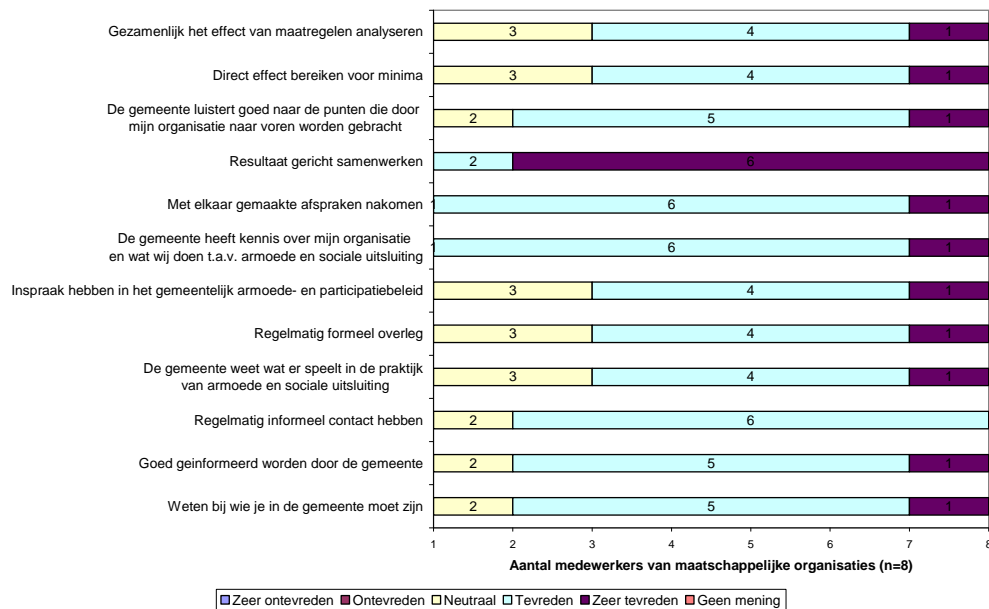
Gezamenlijk het effect van maatregelen analyseren 3 4 1

Direct effect bereiken voor minima 3 4 1

De gemeente luistert goed naar de punten die door mijn organisatie naar voren worden gebracht 2 5 1

Resultaat gericht samenwerken 2 6

Met elkaar gemaakte afspraken nakomen 1 6 1

De gemeente heeft kennis over mijn organisatie en wat wij doen t.a.v. armoede en sociale uitsluiting 1 6 1

Inspraak hebben in het gemeentelijk armoede- en participatiebeleid 3 4 1

Regelmatig formeel overleg 3 4 1

De gemeente weet wat er speelt in de praktijk van armoede en sociale uitsluiting 3 4 1

Regelmatig informeel contact hebben 2 6

Goed geinformeerd worden door de gemeente 2 5 1

Weten bij wie je in de gemeente moet zijn 2 5 1

1 2 3 4 5 6 7 8

Aantal medewerkers van maatschappelijke organisaties (n=8)

Zeer ontevreden Ontevreden Neutraal Tevreden Zeer tevreden Geen mening